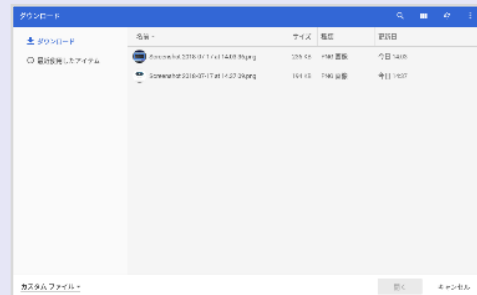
ダウンロード

ダウンロード
最近使用したアイテム

| 名前 | サイズ | 種類 | 更新日 |
|---|---|---|---|
| Screenshot 2018-07-17 at 14.48.39.png | 339 KB | PNG 画像 | 今日 14:48 |
| Screenshot 2018-07-17 at 14.27.39.png | 161 KB | PNG 画像 | 今日 14:27 |

カスタム ファイル
開く
キャンセル